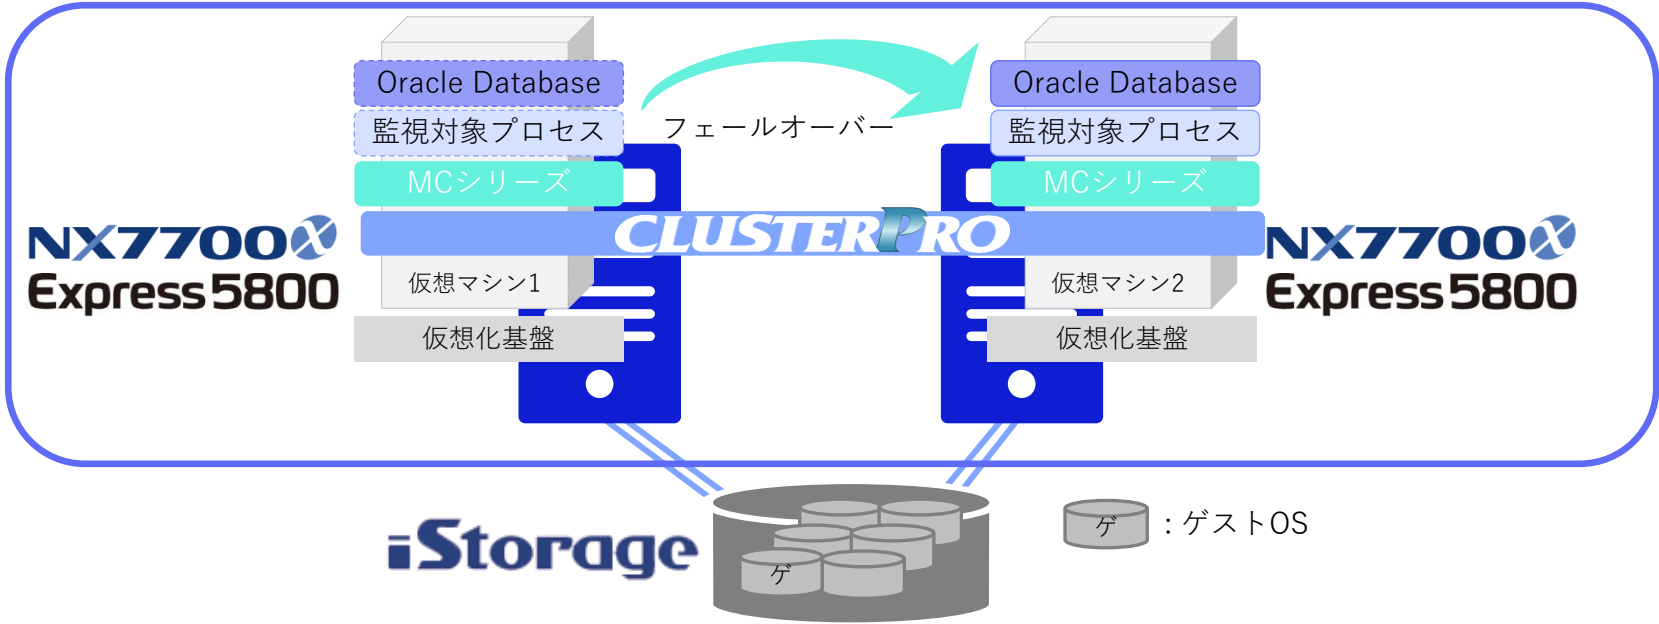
Oracle Database
監視対象プロセス
MCシリーズ
フェールオーバー
Oracle Database
監視対象プロセス
MCシリーズ
NX7700x
Express5800
CLUSTERPRO
NX7700x
Express5800
仮想マシン1
仮想化基盤
仮想マシン2
仮想化基盤
iStorage
ゲ
ゲ
: ゲストOS